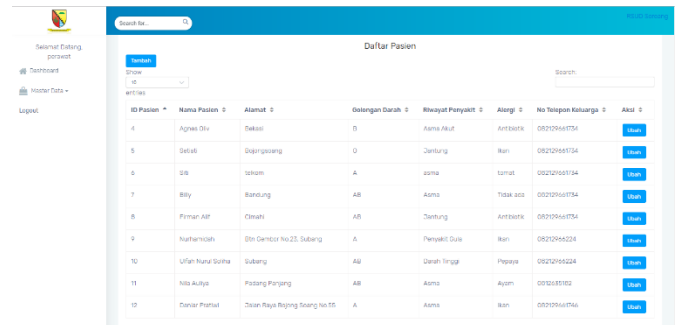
Search for...

Adolf Datang

Selamat Datang, perawat

Dashboard

Master Data

Logout

Daftar Pasien

Tambah

Show 10 entries

Search:

| ID Pasien | Nama Pasien | Alamat | Golongan Darah | Riwayat Penyakit | Alergi | No Telepon Keluarga | Aksi |
|---|---|---|---|---|---|---|---|
| 4 | Agnes Oliv | Bekasi | B | Asma Akut | Antibiotik | 082129661734 | Ubah |
| 5 | Sebati | Sojongsoang | O | Jantung | Ikan | 082129661734 | Ubah |
| 6 | Sib | tekom | A | asma | tomat | 082129661734 | Ubah |
| 7 | Billy | Bandung | AB | Asma | Tidak ada | 082129661734 | Ubah |
| 8 | Firman Alif | Cimahi | AB | Jantung | Antibiotik | 082129661734 | Ubah |
| 9 | Nurhamidah | Jln Cembor No.23, Subang | A | Penyakit Gula | Ikan | 082129665224 | Ubah |
| 10 | Ulfah Nurul Solha | Subang | AB | Darah Tinggi | Pepaya | 082129665224 | Ubah |
| 11 | Nila Auliya | Padang Panjang | AB | Asma | Ayam | 0812655162 | Ubah |
| 12 | Danial Frahsil | Jalan Raya Bojong Soang No.56 | A | Asma | Ikan | 082129661746 | Ubah |